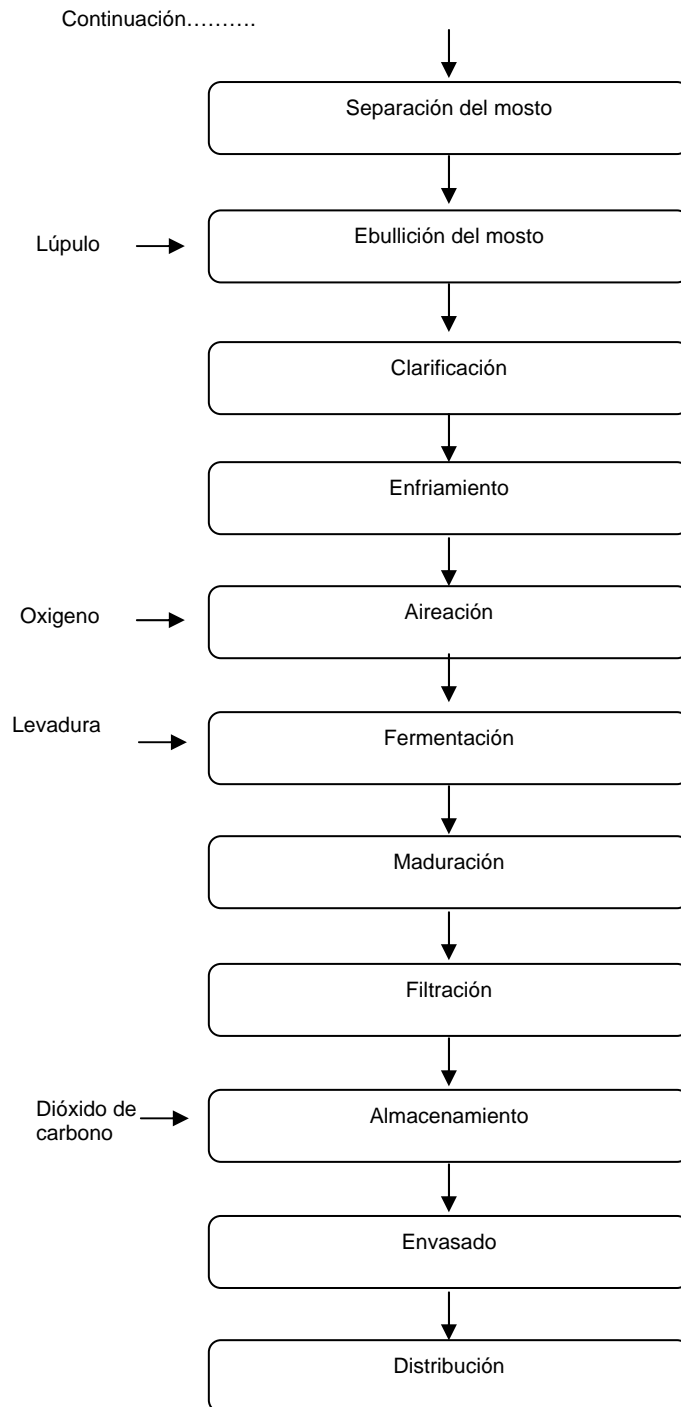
Continuación……….

Separación del mosto

Lúpulo

Ebullición del mosto

Clarificación

Enfriamiento

Oxigeno

Aireación

Levadura

Fermentación

Maduración

Filtración

Dióxido de carbono

Almacenamiento

Envasado

Distribución